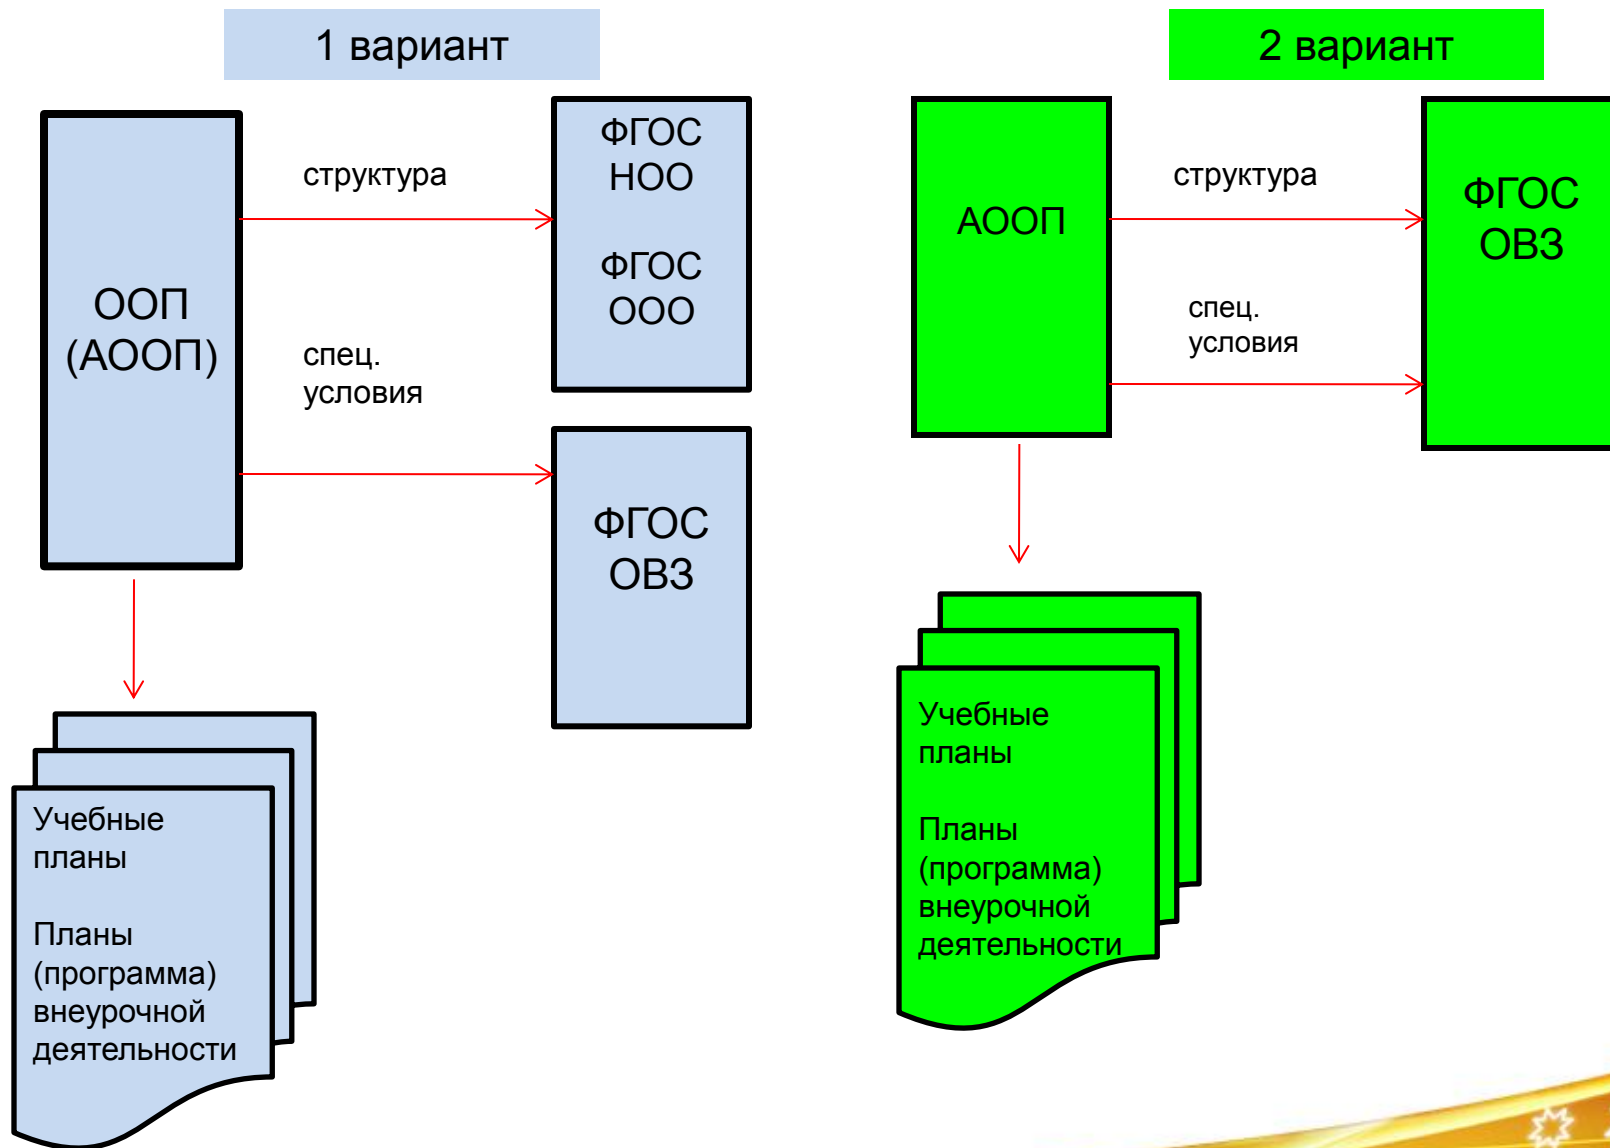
1 вариант

ООП (АООП)

структура

ФГОС НОО

ФГОС ООО

спец. условия

ФГОС ОВЗ

Учебные планы

Планы (программа) внеурочной деятельности

2 вариант

АООП

структура

ФГОС ОВЗ

спец. условия

Учебные планы

Планы (программа) внеурочной деятельности